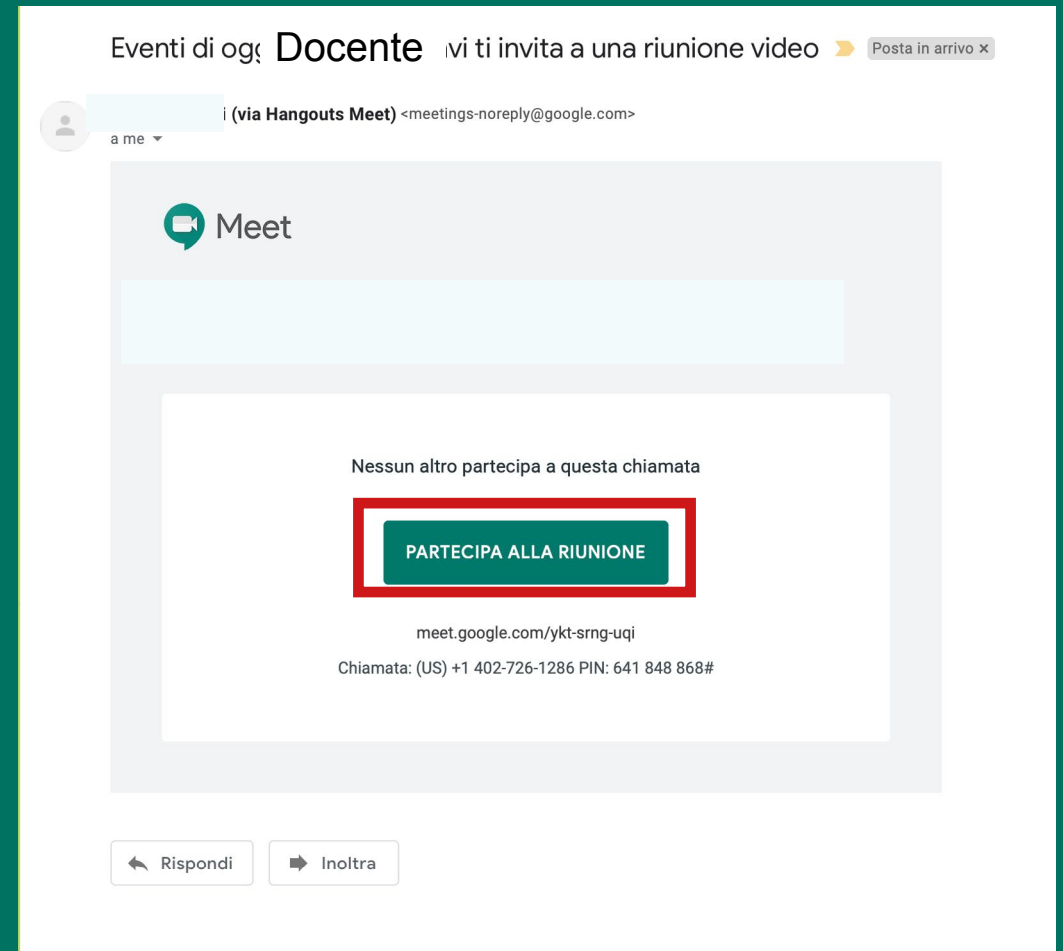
Eventi di ogg Docente vi ti invita a una riunione video Posta in arrivo ×

i (via Hangouts Meet) <meetings-noreply@google.com>
a me

Meet

Nessun altro partecipa a questa chiamata

PARTECIPA ALLA RIUNIONE

meet.google.com/ykt-srng-uqi

Chiamata: (US) +1 402-726-1286 PIN: 641 848 868#

Rispondi

Inoltra